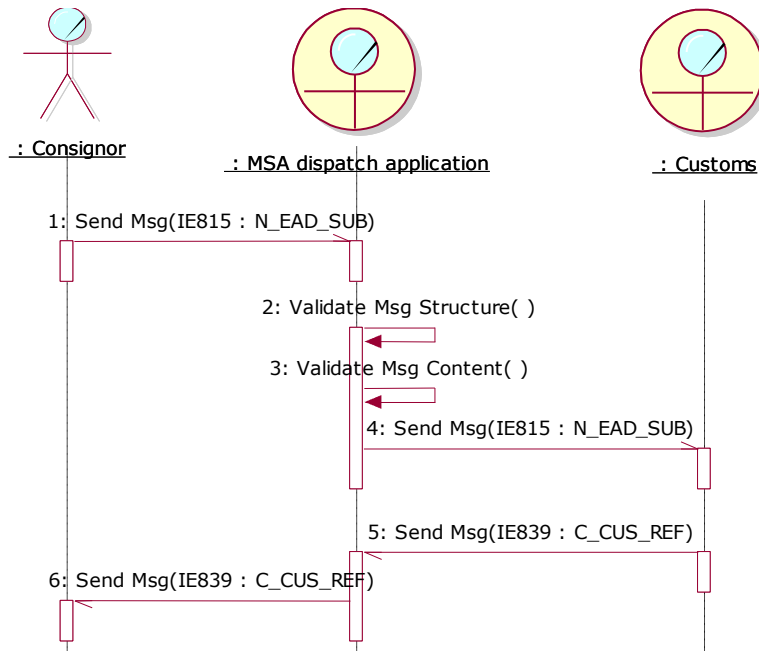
: Consignor

: MSA dispatch application

: Customs

1: Send Msg(IE815 : N_EAD_SUB)

2: Validate Msg Structure( )

3: Validate Msg Content( )

4: Send Msg(IE815 : N_EAD_SUB)

5: Send Msg(IE839 : C_CUS_REF)

6: Send Msg(IE839 : C_CUS_REF)